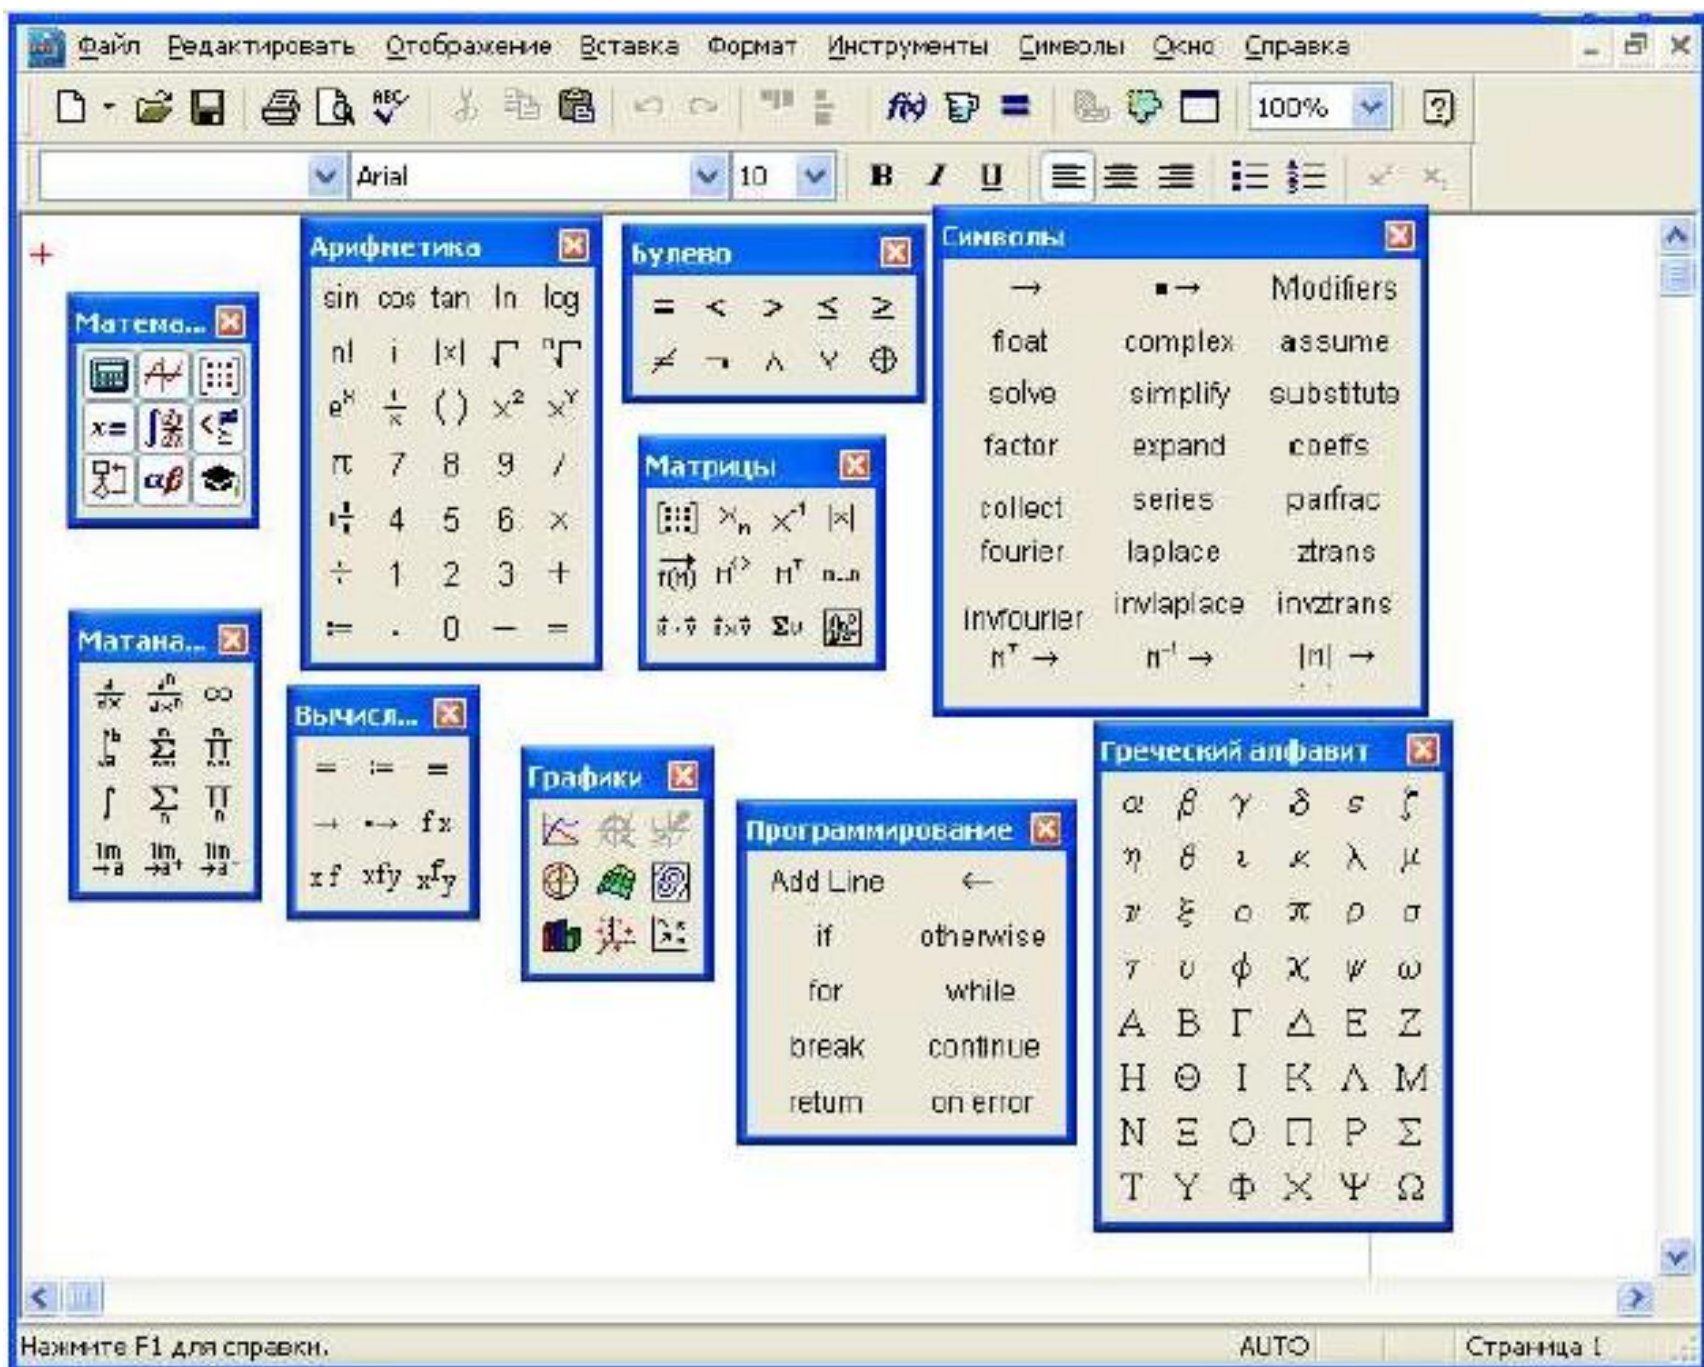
Файл Редактировать Отображение Вставка Формат Инструменты Символы Окно Справка

100%

Arial 10

B I U

Матема...

Арифметика

sin cos tan ln log

n! i |x|

$e^x$ $\frac{1}{x}$ ( ) $x^2$ $x^Y$

π 7 8 9 /

4 5 6 ×

÷ 1 2 3 +

:= . 0 − =

Булево

= < > ≤ ≥

≠ ¬ ∧ ∨ ⊕

Матрицы

$x_n$ $x^{-1}$ |x|

Σv

Символы

→ ■→ Modifiers

float complex assume

solve simplify substitute

factor expand coeffs

collect series parfrac

fourier laplace ztrans

invfourier invlaplace invztrans

$M^T$ → $M^{-1}$ → |M| →

Матана...

∞

Вычисл...

= := ≡

→ ■→ f x

x f xfy $x^f y$

Графики

Программирование

Add Line ←

if otherwise

for while

break continue

return on error

Греческий алфавит

α β γ δ ε ζ

η θ ι κ λ μ

ν ξ ο π ρ σ

τ υ φ χ ψ ω

Α Β Γ Δ Ε Ζ

Η Θ Ι Κ Λ Μ

Ν Ξ Ο Π Ρ Σ

Τ Υ Φ Χ Ψ Ω

Нажмите F1 для справки. AUTO Страница 1